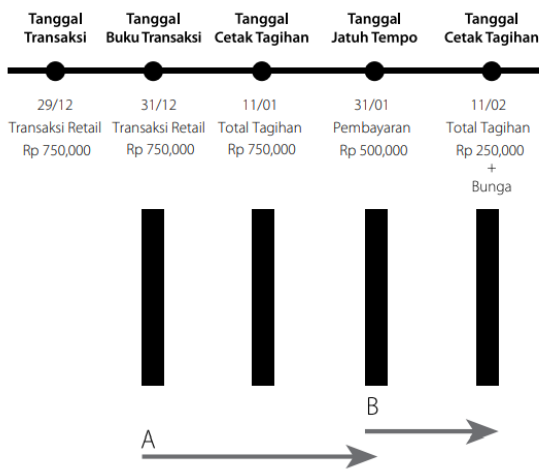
Tanggal Transaksi

29/12
Transaksi Retail
Rp 750,000

Tanggal Buku Transaksi

31/12
Transaksi Retail
Rp 750,000

Tanggal Cetak Tagihan

11/01
Total Tagihan
Rp 750,000

Tanggal Jatuh Tempo

31/01
Pembayaran
Rp 500,000

Tanggal Cetak Tagihan

11/02
Total Tagihan
Rp 250,000
+
Bunga

B

A